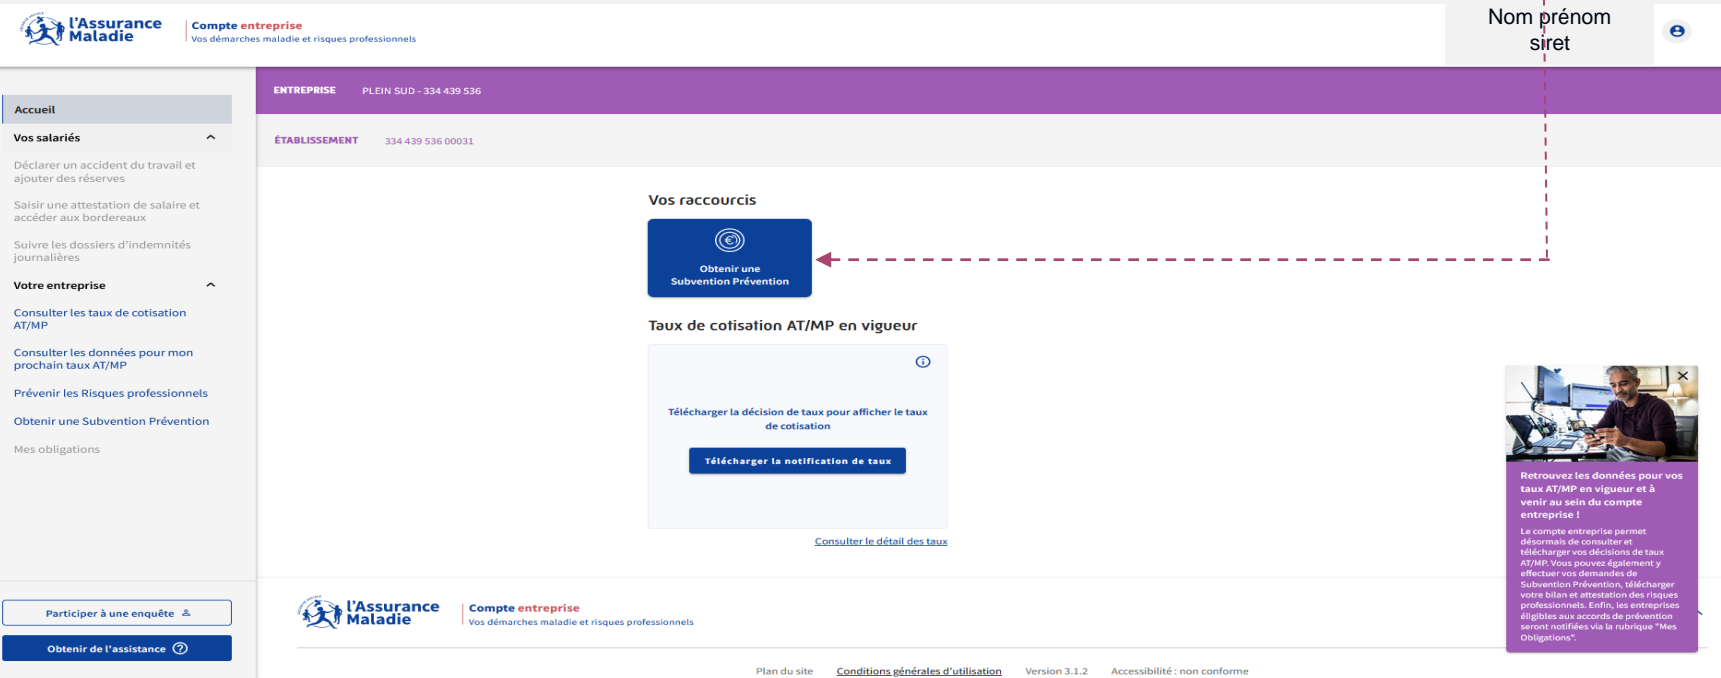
L'Assurance Maladie

Compte entreprise
Vos démarches maladie et risques professionnels

Nom prénom
siret

ENTREPRISE PLEIN SUD - 334 439 536

ÉTABLISSEMENT 334 439 536 00031

Accueil

Vos salariés

Déclarer un accident du travail et ajouter des réserves

Saisir une attestation de salaire et accéder aux bordereaux

Suivre les dossiers d'indemnités journalières

Votre entreprise

Consulter les taux de cotisation AT/MP

Consulter les données pour mon prochain taux AT/MP

Prévenir les Risques professionnels

Obtenir une Subvention Prévention

Mes obligations

Participer à une enquête

Obtenir de l'assistance

Vos raccourcis

Obtenir une Subvention Prévention

Taux de cotisation AT/MP en vigueur

Télécharger la décision de taux pour afficher le taux de cotisation

Télécharger la notification de taux

Consulter le détail des taux

Retrouvez les données pour vos taux AT/MP en vigueur et à venir au sein du compte entreprise !

Le compte entreprise permet désormais de consulter et télécharger vos décisions de taux AT/MP. Vous pouvez également y effectuer vos demandes de Subvention Prévention, télécharger votre bilan et attestation des risques professionnels. Enfin, les entreprises éligibles aux accords de prévention seront notifiées via la rubrique "Mes Obligations".

L'Assurance Maladie

Compte entreprise
Vos démarches maladie et risques professionnels

Plan du site Conditions générales d'utilisation Version 3.1.2 Accessibilité : non conforme